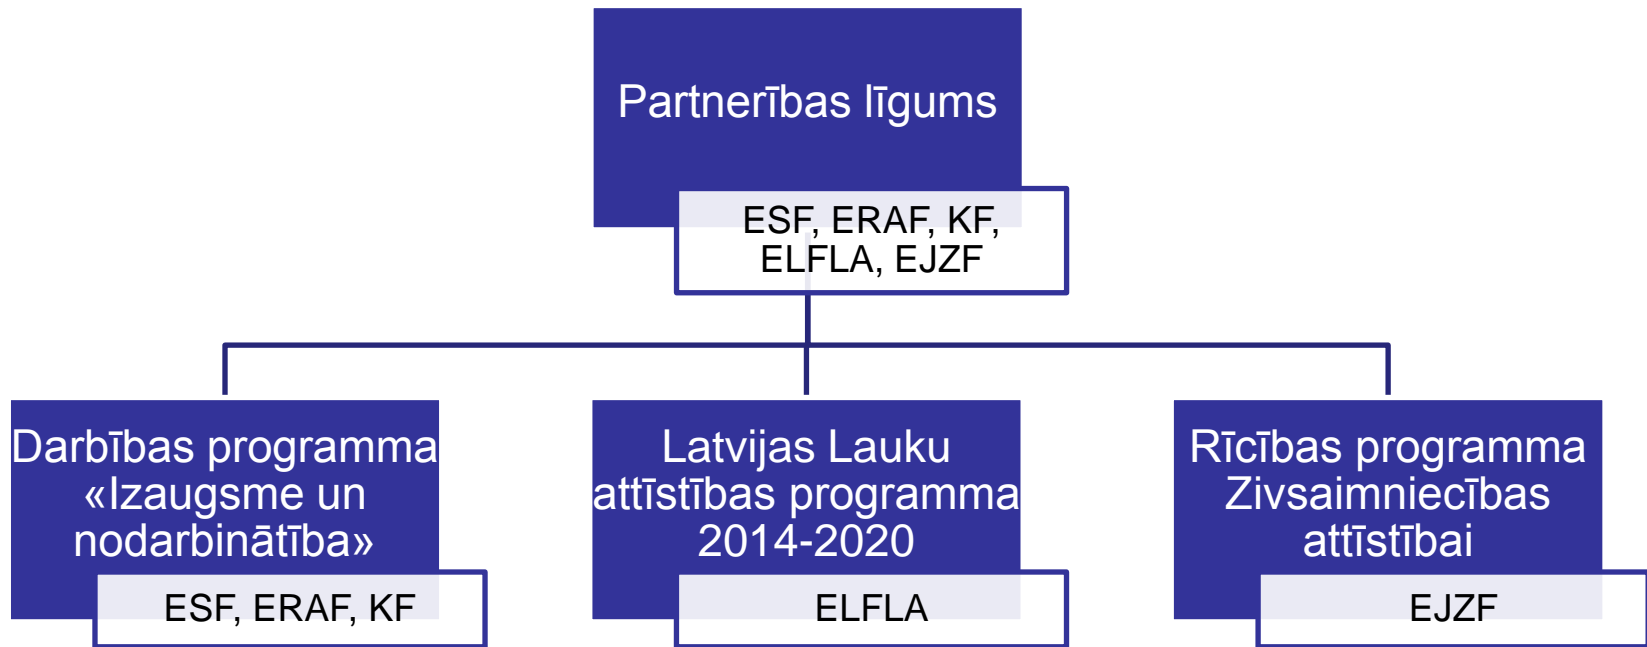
Partnerības līgums

ESF, ERAF, KF, ELFLA, EJZF

Darbības programma «Izaugsme un nodarbinātība»

ESF, ERAF, KF

Latvijas Lauku attīstības programma 2014-2020

ELFLA

Rīcības programma Zivsaimniecības attīstībai

EJZF